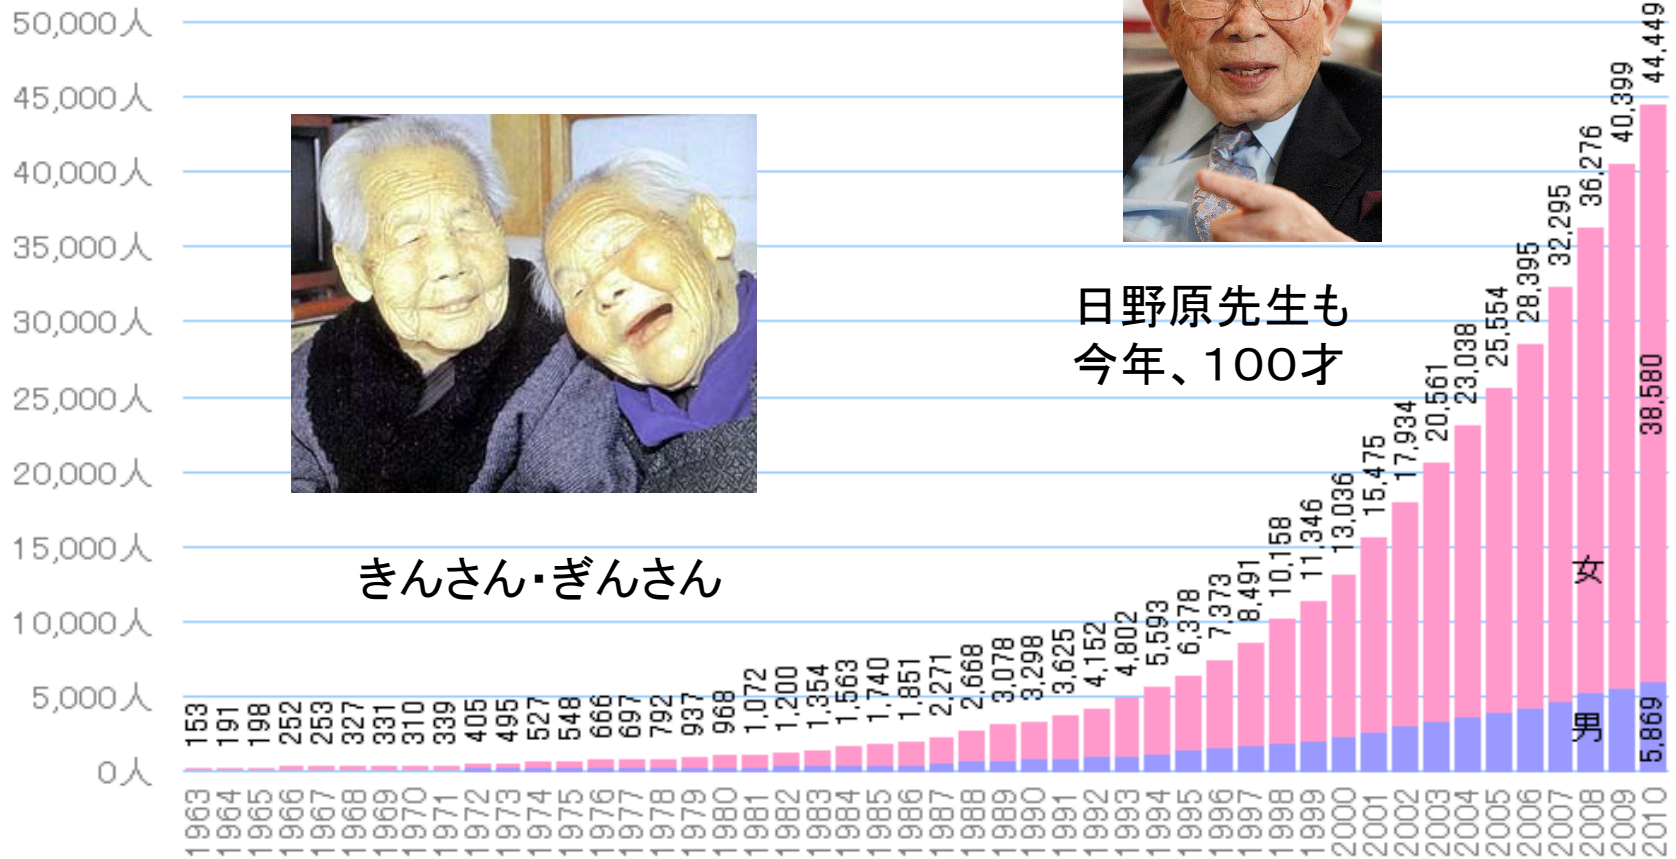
50,000人
45,000人
40,000人
35,000人
30,000人
25,000人
20,000人
15,000人
10,000人
5,000人
0人

きんさん・ぎんさん

日野原先生も
今年、100才

153 191 198 252 253 327 331 310 339 405 495 527 548 666 697 792 937 968 1,072 1,200 1,354 1,563 1,740 1,851 2,271 2,668 3,078 3,298 3,625 4,152 4,802 5,593 6,378 7,373 8,491 10,158 11,346 13,036 15,475 17,934 20,561 23,038 25,554 28,395 32,295 36,276 40,399 44,449

女
男
38,580
5,869

1963 1964 1965 1966 1967 1968 1969 1970 1971 1972 1973 1974 1975 1976 1977 1978 1979 1980 1981 1982 1983 1984 1985 1986 1987 1988 1989 1990 1991 1992 1993 1994 1995 1996 1997 1998 1999 2000 2001 2002 2003 2004 2005 2006 2007 2008 2009 2010